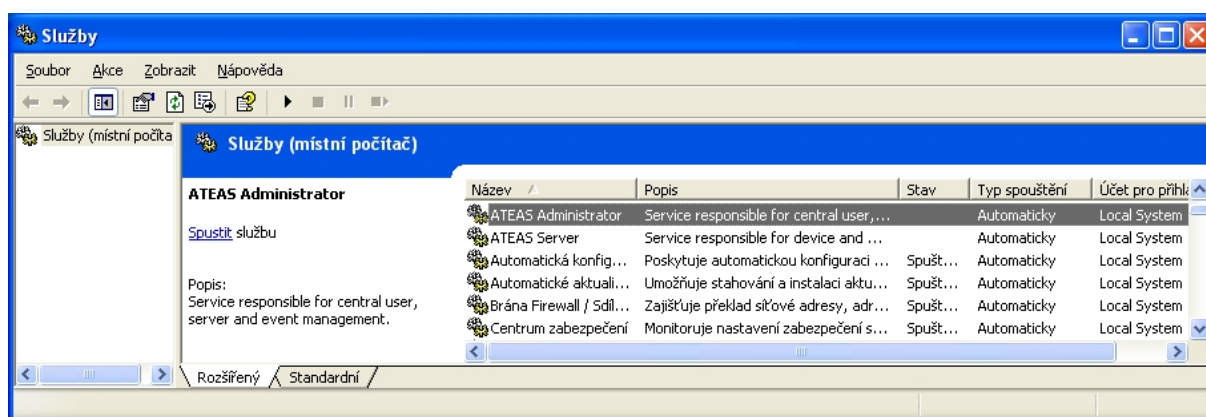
Služby

Soubor Akce Zobrazit Nápověda

Služby (místní počíta

Služby (místní počítač)

ATEAS Administrator

Spustit službu

Popis:
Service responsible for central user, server and event management.

| Název | Popis | Stav | Typ spouštění | Účet pro přihl |
|---|---|---|---|---|
| ATEAS Administrator | Service responsible for central user,... | | Automaticky | Local System |
| ATEAS Server | Service responsible for device and ... | | Automaticky | Local System |
| Automatická konfig... | Poskytuje automatickou konfiguraci ... | Spušt... | Automaticky | Local System |
| Automatické aktuali... | Umožňuje stahování a instalaci aktu... | Spušt... | Automaticky | Local System |
| Brána Firewall / Sdíl... | Zajišťuje překlad síťové adresy, adr... | Spušt... | Automaticky | Local System |
| Centrum zabezpečení | Monitoruje nastavení zabezpečení s... | Spušt... | Automaticky | Local System |

Rozšířený Standardní